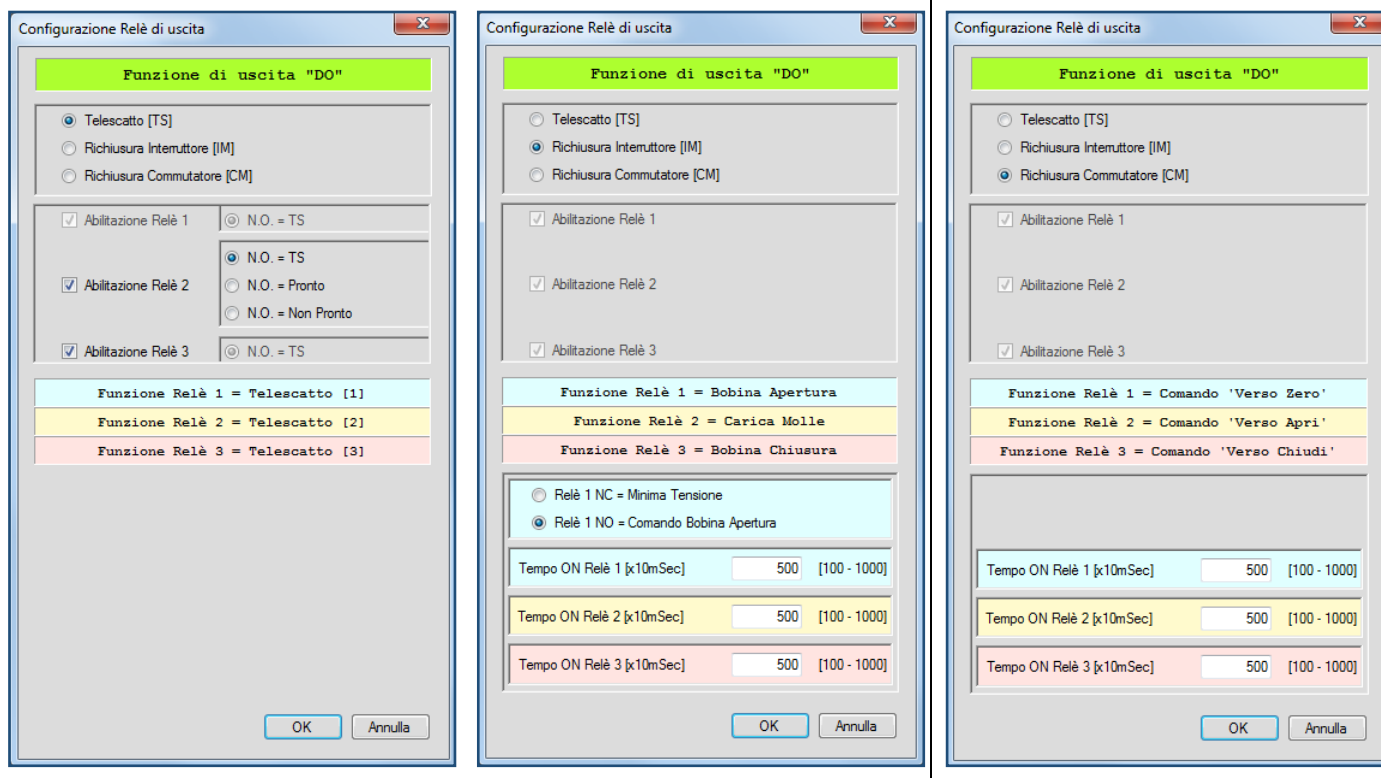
Configurazione Relè di uscita

Funzione di uscita "DO"

Telescatto [TS]
Richiusura Interruttore [IM]
Richiusura Commutatore [CM]

Abilitazione Relè 1
N.O. = TS
Abilitazione Relè 2
N.O. = TS
N.O. = Pronto
N.O. = Non Pronto
Abilitazione Relè 3
N.O. = TS

Funzione Relè 1 = Telescatto [1]
Funzione Relè 2 = Telescatto [2]
Funzione Relè 3 = Telescatto [3]

OK Annulla

Configurazione Relè di uscita

Funzione di uscita "DO"

Telescatto [TS]
Richiusura Interruttore [IM]
Richiusura Commutatore [CM]

Abilitazione Relè 1
Abilitazione Relè 2
Abilitazione Relè 3

Funzione Relè 1 = Bobina Apertura
Funzione Relè 2 = Carica Molle
Funzione Relè 3 = Bobina Chiusura

Relè 1 NC = Minima Tensione
Relè 1 NO = Comando Bobina Apertura

Tempo ON Relè 1 [x10mSec] 500 [100 - 1000]
Tempo ON Relè 2 [x10mSec] 500 [100 - 1000]
Tempo ON Relè 3 [x10mSec] 500 [100 - 1000]

OK Annulla

Configurazione Relè di uscita

Funzione di uscita "DO"

Telescatto [TS]
Richiusura Interruttore [IM]
Richiusura Commutatore [CM]

Abilitazione Relè 1
Abilitazione Relè 2
Abilitazione Relè 3

Funzione Relè 1 = Comando 'Verso Zero'
Funzione Relè 2 = Comando 'Verso Apri'
Funzione Relè 3 = Comando 'Verso Chiudi'

Tempo ON Relè 1 [x10mSec] 500 [100 - 1000]
Tempo ON Relè 2 [x10mSec] 500 [100 - 1000]
Tempo ON Relè 3 [x10mSec] 500 [100 - 1000]

OK Annulla